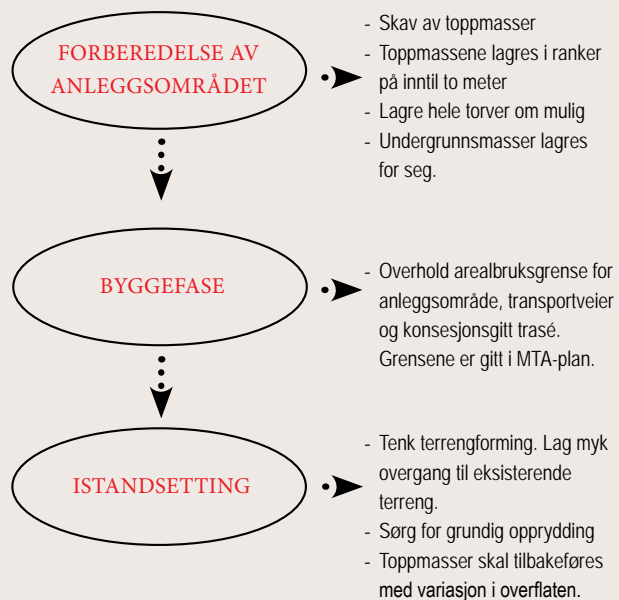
FORBEREDELSE AV ANLEGGSOMRÅDET

- Skav av toppmasser
- Toppmassene lagres i ranker på inntil to meter
- Lagre hele torver om mulig
- Undergrunnsmasser lagres for seg.

BYGGEFASE

- Overhold arealbruksgrense for anleggsområde, transportveier og konsesjonsgitt trasé. Grensene er gitt i MTA-plan.

ISTANDSETTING

- Tenk terrengforming. Lag myk overgang til eksisterende terreng.
- Sørg for grundig opprydding
- Toppmasser skal tilbakeføres med variasjon i overflaten.